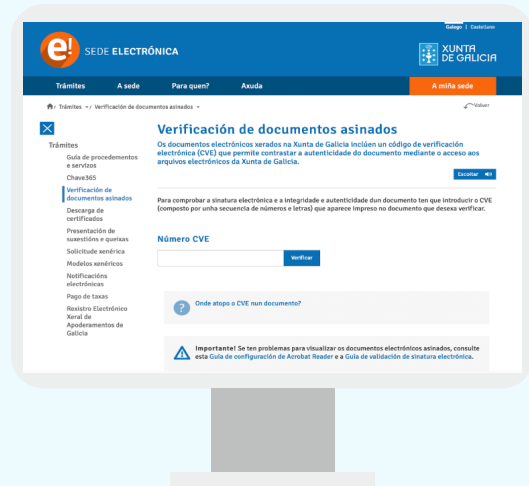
Galego | Castellano

e! SEDE ELECTRÓNICA

XUNTA DE GALICIA

Trámites A sede Para quen? Axuda A miña sede

Trámites / Verificación de documentos asinados

Volver

Trámites
Guía de procedementos e servizos
Chave365
Verificación de documentos asinados
Descarga de certificados
Presentación de suxestións e queixas
Solicitude xenérica
Modelos xenéricos
Notificacións electrónicas
Pago de taxas
Rexistro Electrónico Xeral de Apoderamentos de Galicia

Verificación de documentos asinados

Os documentos electrónicos xerados na Xunta de Galicia inclúen un código de verificación electrónica (CVE) que permite contrastar a autenticidade do documento mediante o acceso aos arquivos electrónicos da Xunta de Galicia.

Escoitar

Para comprobar a sinatura electrónica e a integridade e autenticidade dun documento ten que introducir o CVE (composto por unha secuencia de números e letras) que aparece impreso no documento que desexa verificar.

Número CVE

Verificar

Onde atopo o CVE nun documento?

Importante! Se ten problemas para visualizar os documentos electrónicos asinados, consulte esta Guía de configuración de Acrobat Reader e a Guía de validación de sinatura electrónica.